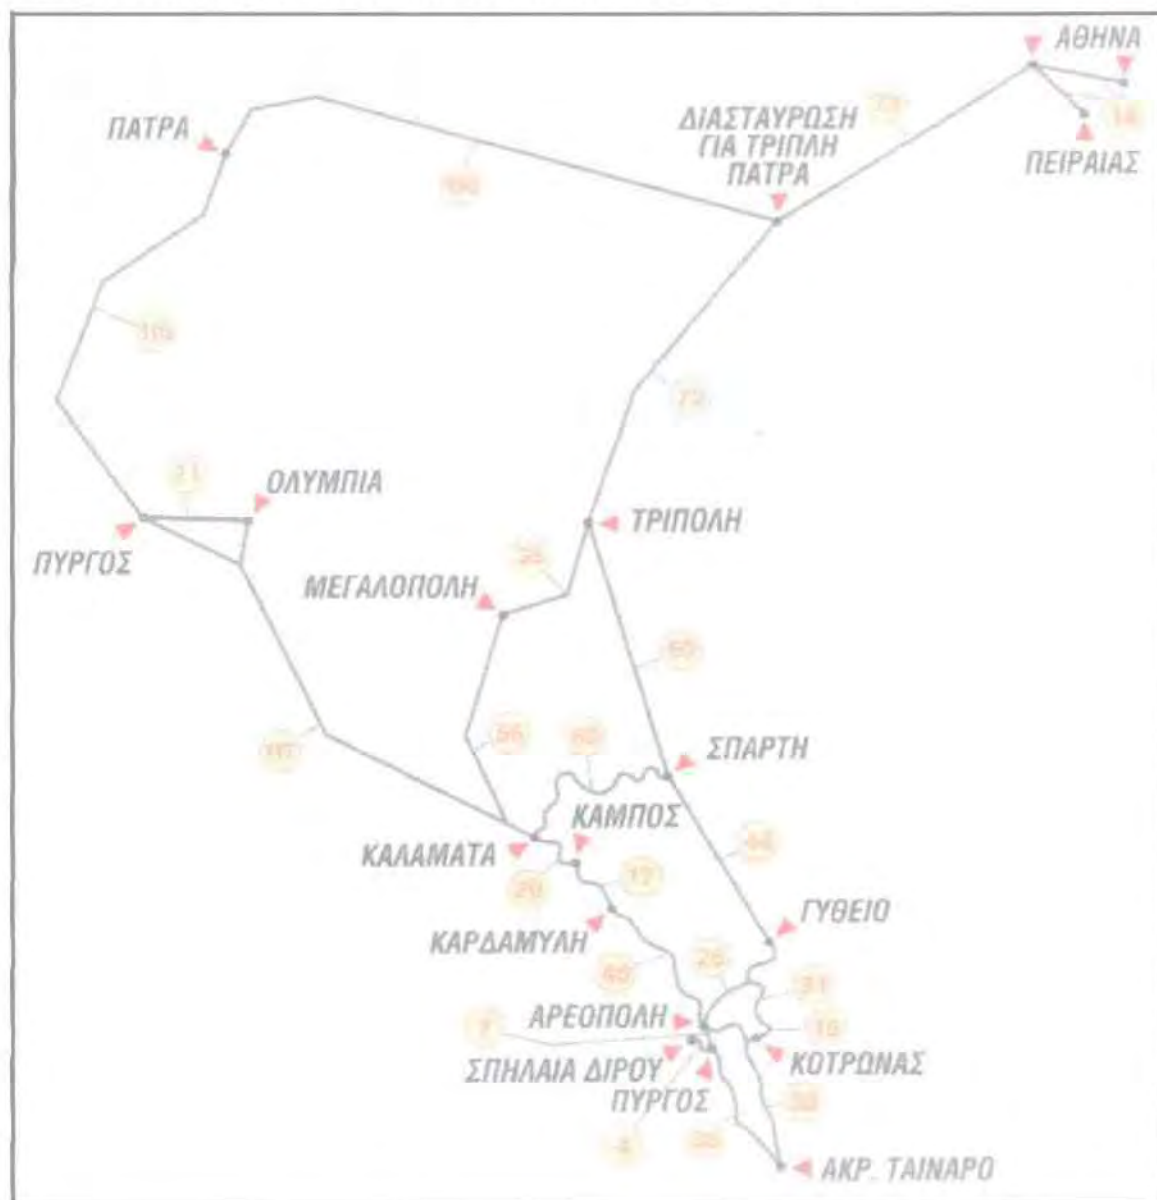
ΑΘΗΝΑ
ΠΑΤΡΑ
ΔΙΑΣΤΑΥΡΩΣΗ ΓΙΑ ΤΡΙΠΛΗ ΠΑΤΡΑ
77
14
ΠΕΙΡΑΙΑΣ
190
105
72
21
ΟΛΥΜΠΙΑ
ΤΡΙΠΟΛΗ
ΠΥΡΓΟΣ
35
ΜΕΓΑΛΟΠΟΛΗ
60
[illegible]
56
60
ΣΠΑΡΤΗ
ΚΑΜΠΟΣ
ΚΑΛΑΜΑΤΑ
46
20
12
ΓΥΘΕΙΟ
ΚΑΡΔΑΜΥΛΗ
26
40
31
7
ΑΡΕΟΠΟΛΗ
16
ΣΠΗΛΑΙΑ ΔΙΡΟΥ
ΚΟΤΡΩΝΑΣ
ΠΥΡΓΟΣ
30
4
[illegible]
ΑΚΡ. ΤΑΙΝΑΡΟ